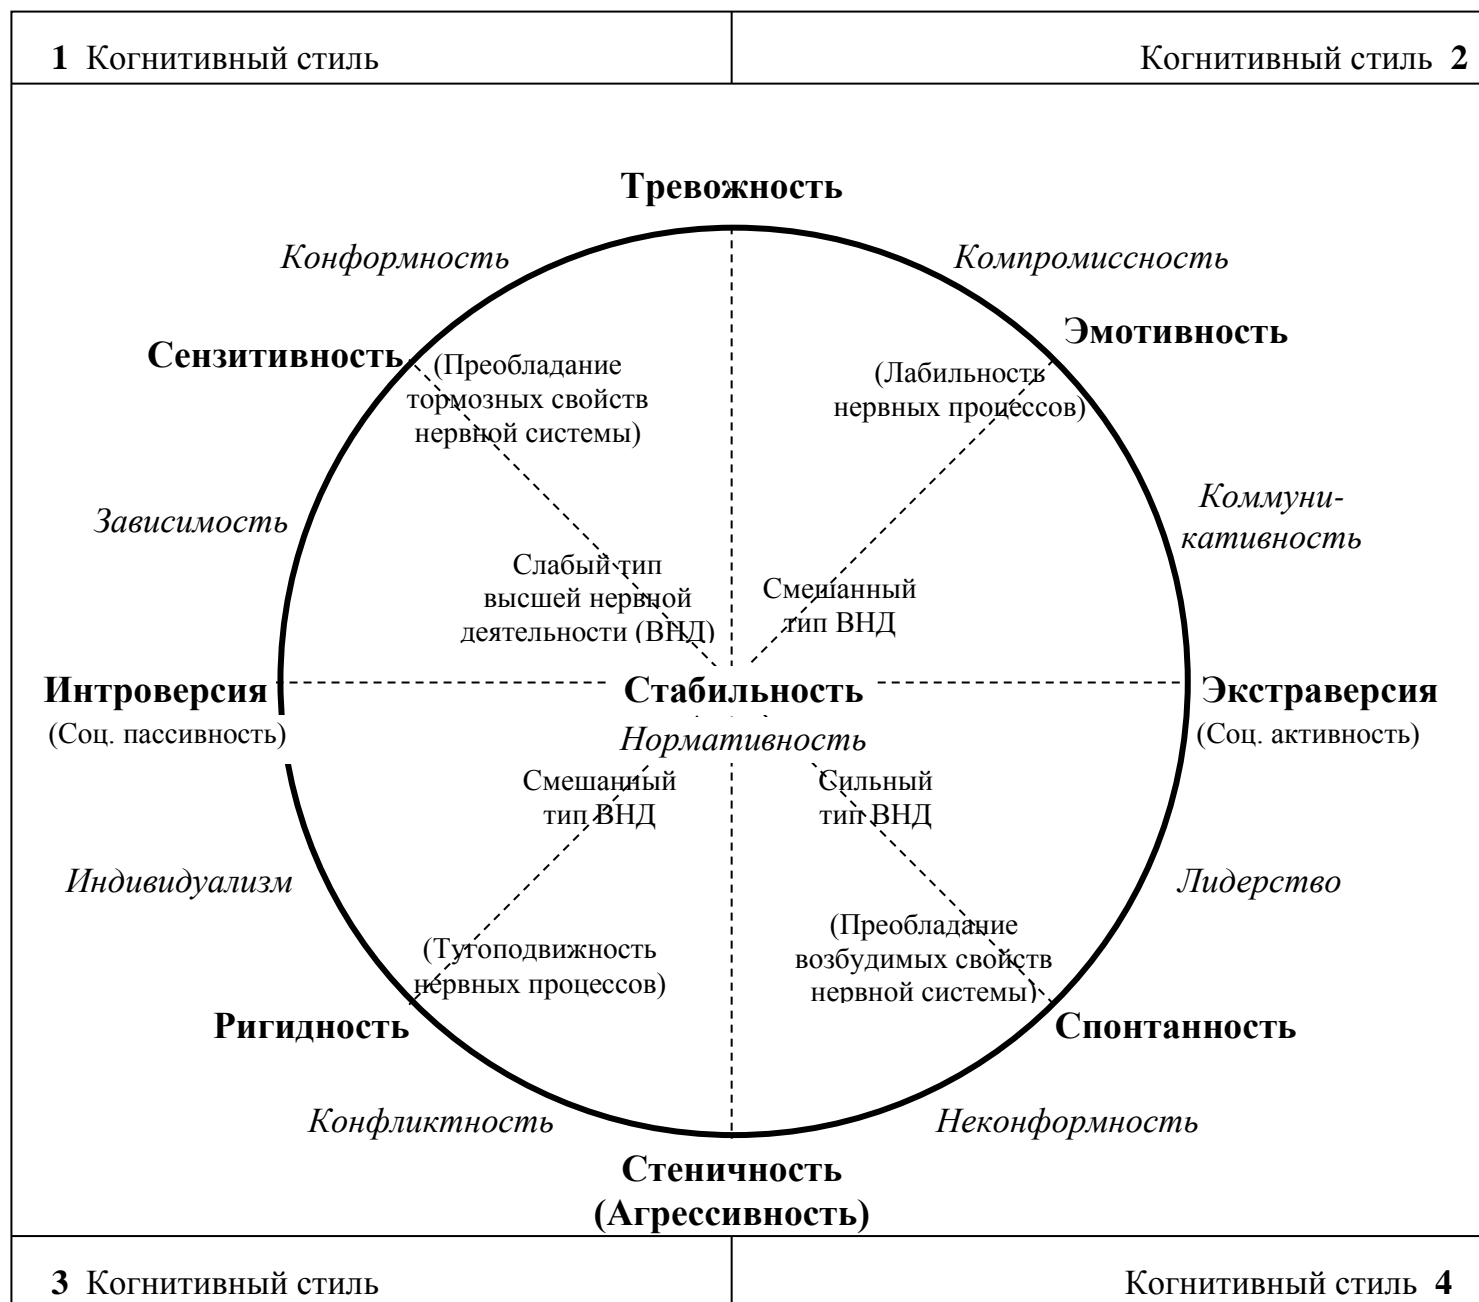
**1** Когнитивный стиль

Когнитивный стиль **2**

**Тревожность**

*Конформность*

*Компромиссность*

**Эмотивность**

**Сензитивность**

(Преобладание тормозных свойств нервной системы)

(Лабильность нервных процессов)

*Зависимость*

*Коммуникативность*

Слабый тип высшей нервной деятельности (ВНД)

Смешанный тип ВНД

**Интроверсия**
(Соц. пассивность)

**Стабильность**

*Нормативность*

**Экстраверсия**
(Соц. активность)

Смешанный тип ВНД

Сильный тип ВНД

*Индивидуализм*

*Лидерство*

(Тугоподвижность нервных процессов)

(Преобладание возбудимых свойств нервной системы)

**Ригидность**

**Спонтанность**

*Конфликтность*

*Неконформность*

**Стеничность**
**(Агрессивность)**

**3** Когнитивный стиль

Когнитивный стиль **4**